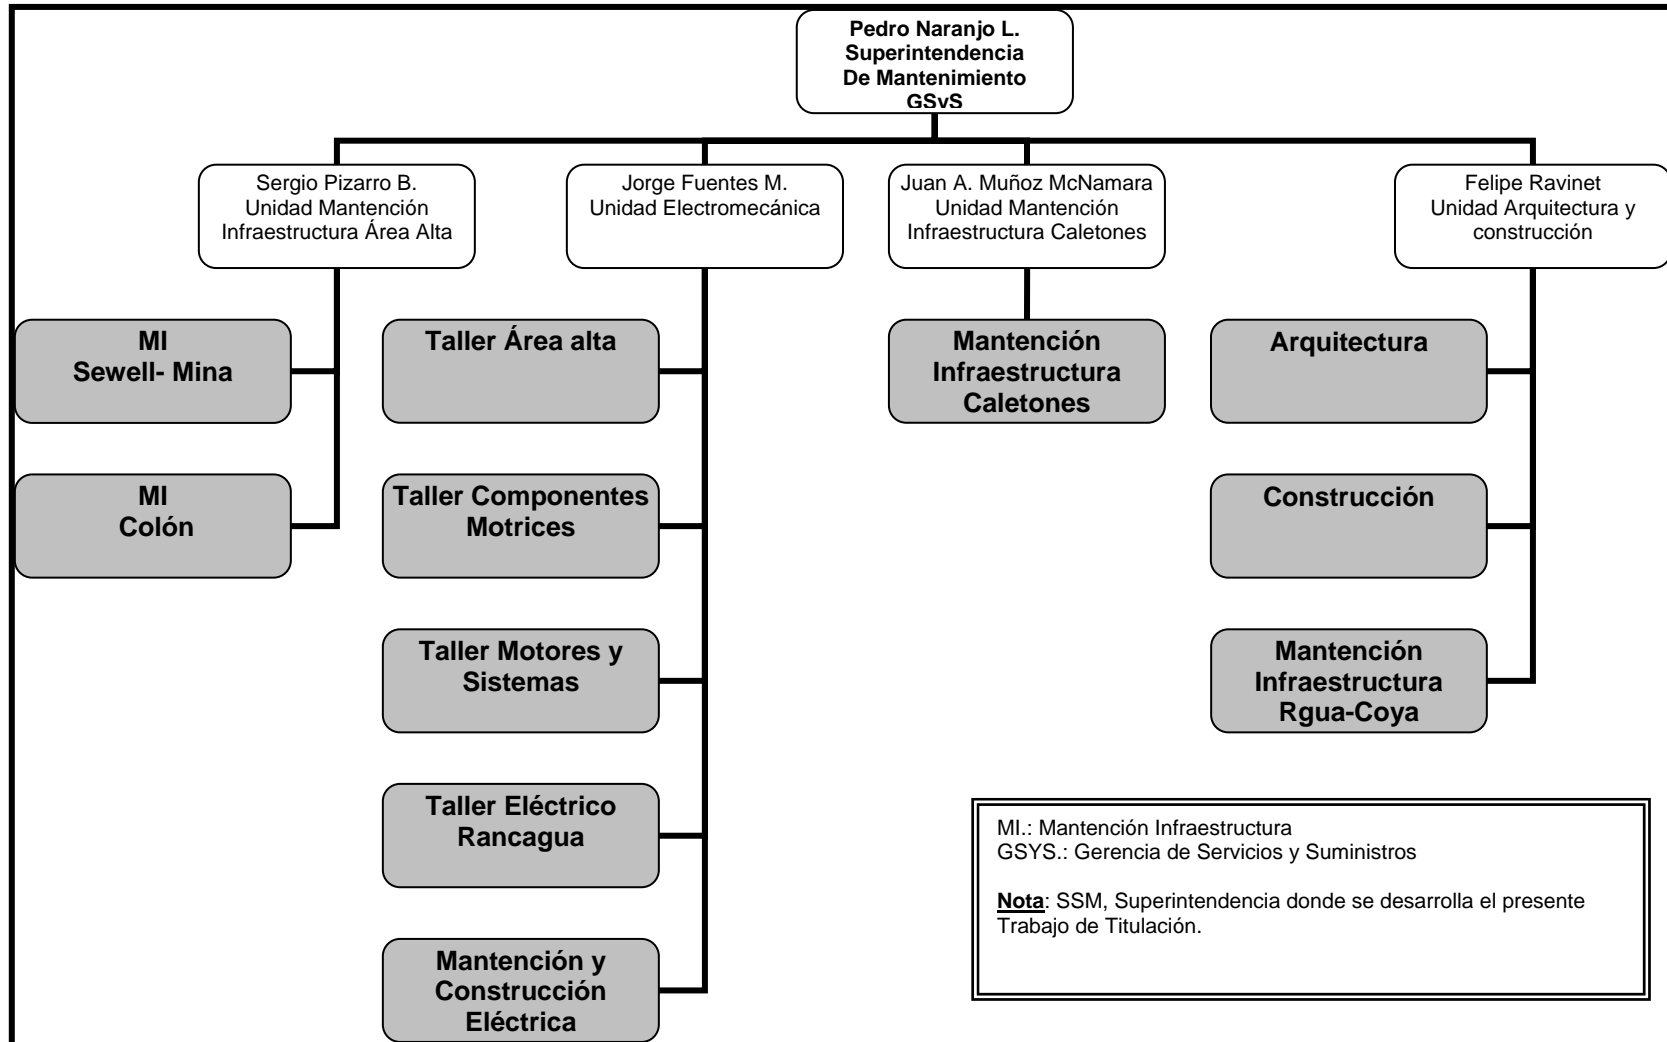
Pedro Naranjo L.
Superintendencia
De Mantenimiento
GSvS

Sergio Pizarro B.
Unidad Mantención
Infraestructura Área Alta

MI
Sewell- Mina

MI
Colón

Jorge Fuentes M.
Unidad Electromecánica

Taller Área alta

Taller Componentes Motrices

Taller Motores y Sistemas

Taller Eléctrico Rancagua

Mantención y Construcción Eléctrica

Juan A. Muñoz McNamara
Unidad Mantención
Infraestructura Caletones

Mantención Infraestructura Caletones

Felipe Ravinet
Unidad Arquitectura y construcción

Arquitectura

Construcción

Mantención Infraestructura Rgua-Coya

MI.: Mantención Infraestructura
GSYS.: Gerencia de Servicios y Suministros

Nota: SSM, Superintendencia donde se desarrolla el presente Trabajo de Titulación.